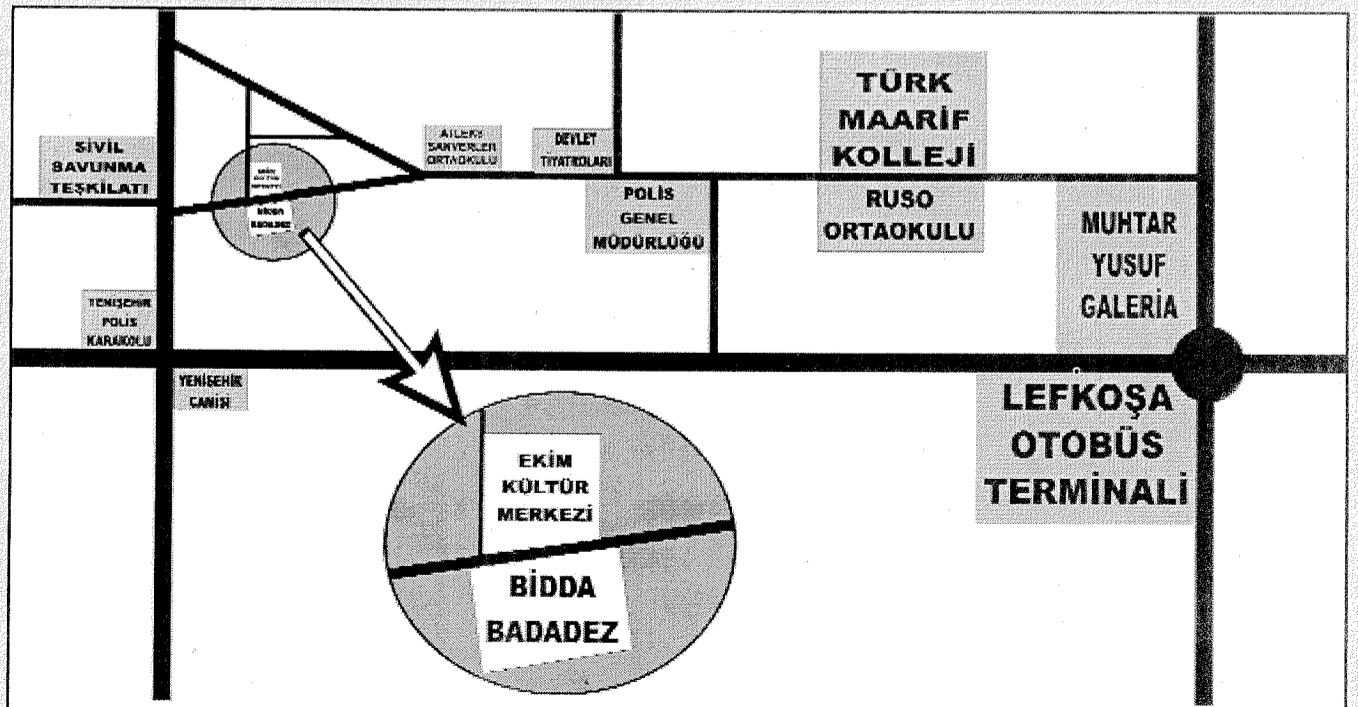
SİVİL SAVUNMA TEŞKİLATI

ATLEKS SANVERLER ORTAOKULU

DEVLET TIYATROLARI

TÜRK MAARİF KOLLEJİ

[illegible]

BİDDA BADADEZ

POLİS GENEL MÜDÜRLÜĞÜ

RUSO ORTAOKULU

MUHTAR YUSUF GALERİA

YENİŞEHİR POLİS KARAKOLU

YENİŞEHİR CAMİSİ

LEFKOŞA OTOBÜS TERMİNALİ

EKİM KÜLTÜR MERKEZİ

BİDDA BADADEZ